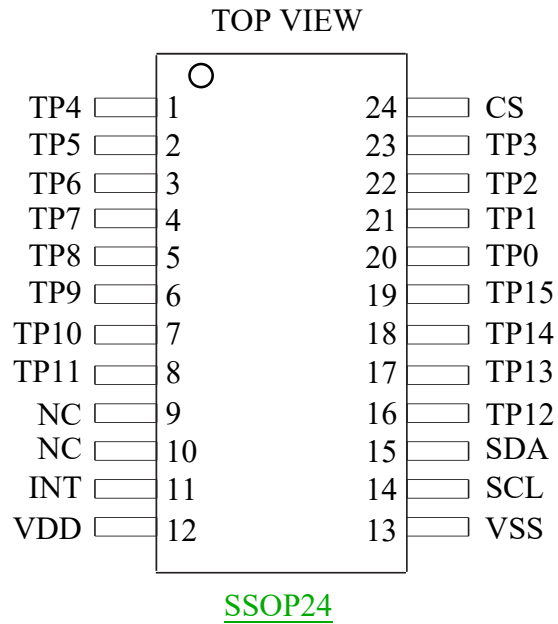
TOP VIEW

| | | | |
|---|---|---|---|
| TP4 | 1 | 24 | CS |
| TP5 | 2 | 23 | TP3 |
| TP6 | 3 | 22 | TP2 |
| TP7 | 4 | 21 | TP1 |
| TP8 | 5 | 20 | TP0 |
| TP9 | 6 | 19 | TP15 |
| TP10 | 7 | 18 | TP14 |
| TP11 | 8 | 17 | TP13 |
| NC | 9 | 16 | TP12 |
| NC | 10 | 15 | SDA |
| INT | 11 | 14 | SCL |
| VDD | 12 | 13 | VSS |

SSOP24